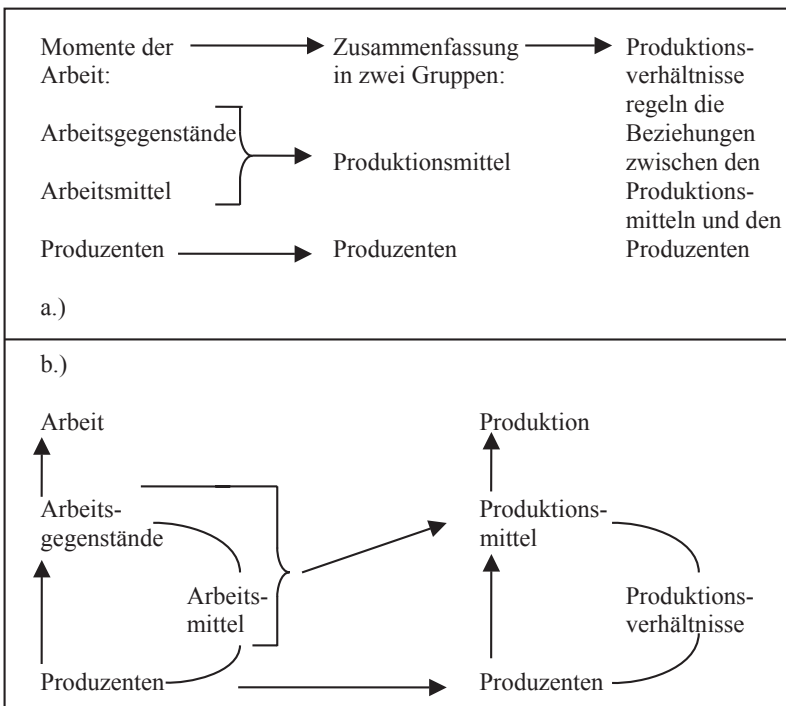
Momente der Arbeit:

Zusammenfassung in zwei Gruppen:

Produktionsverhältnisse regeln die Beziehungen zwischen den Produktionsmitteln und den Produzenten

Arbeitsgegenstände

Arbeitsmittel

Produktionsmittel

Produzenten

Produzenten

a.)

b.)

Arbeit

Arbeitsgegenstände

Arbeitsmittel

Produzenten

Produktion

Produktionsmittel

Produktionsverhältnisse

Produzenten